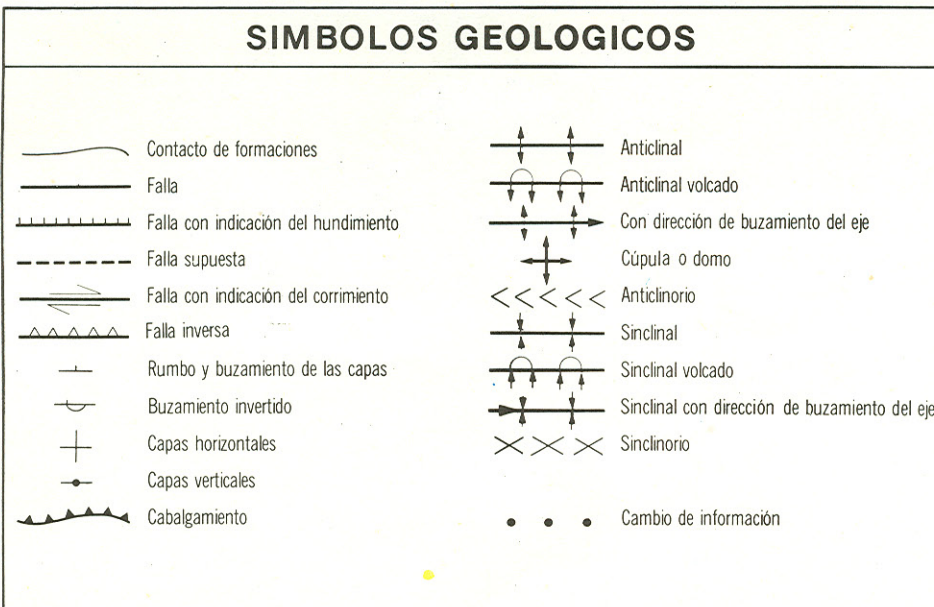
SIMBOLOS GEOLOGICOS

Contacto de formaciones
Falla
Falla con indicación del hundimiento
Falla supuesta
Falla con indicación del corrimiento
Falla inversa
Rumbo y buzamiento de las capas
Buzamiento invertido
Capas horizontales
Capas verticales
Cabalgamiento

Anticlinal
Anticlinal volcado
Con dirección de buzamiento del eje
Cúpula o domo
Anticlinorio
Sinclinal
Sinclinal volcado
Sinclinal con dirección de buzamiento del eje
Sinclinorio
Cambio de información